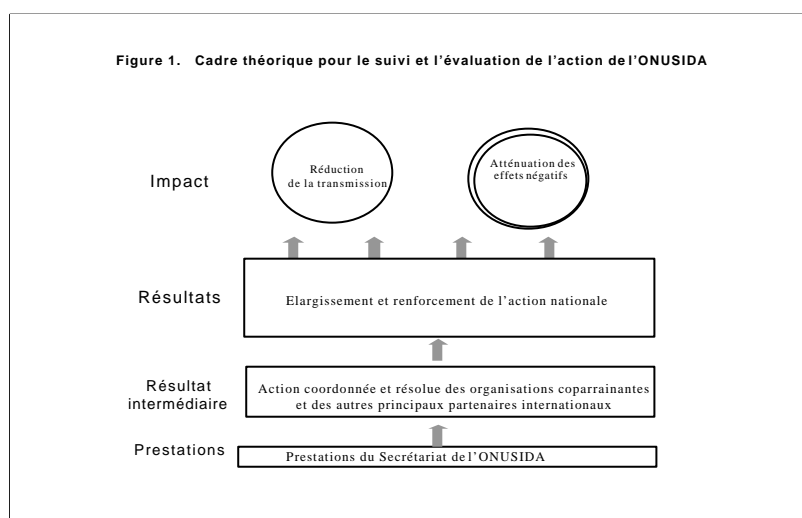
Figure 1. Cadre théorique pour le suivi et l'évaluation de l'action de l'ONUSIDA

Impact

Réduction de la transmission

Atténuation des effets négatifs

Résultats

Elargissement et renforcement de l'action nationale

Résultat intermédiaire

Action coordonnée et résolue des organisations coparrainantes et des autres principaux partenaires internationaux

Prestations

Prestations du Secrétariat de l'ONUSIDA